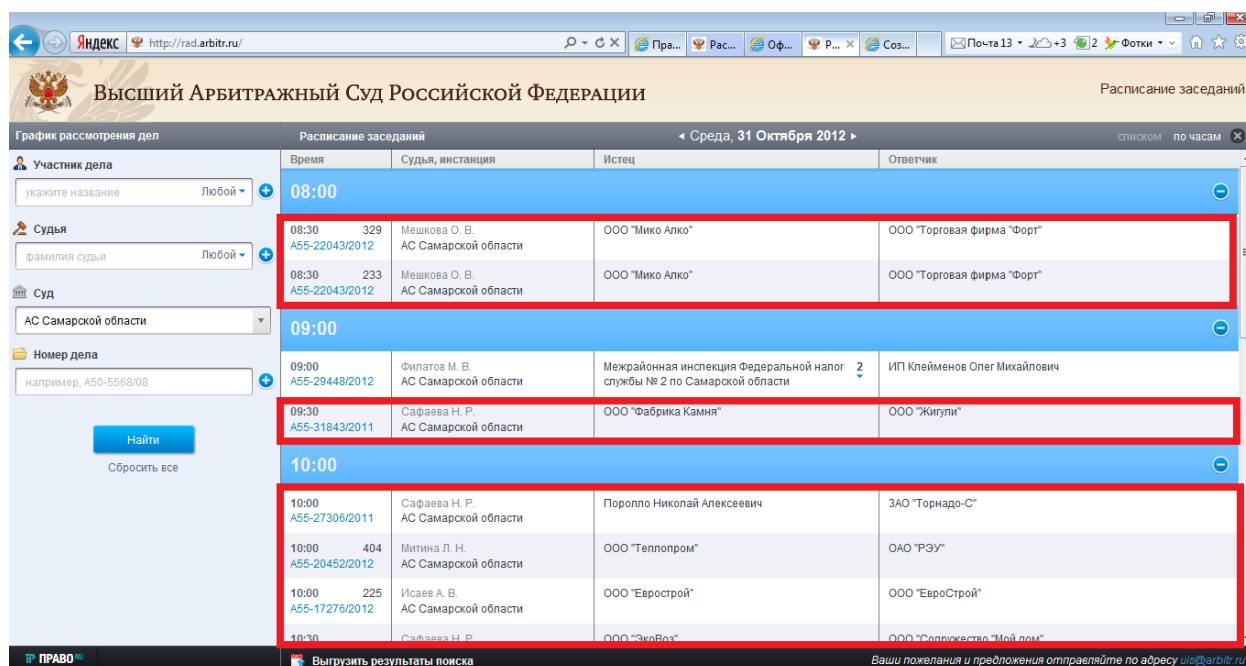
Яндекс http://rad.arbitr.ru/

Пра... Рас... Оф... Р... Соз...

Почта 13 +3 2 Фотки

Высший Арбитражный Суд Российской Федерации

Расписание заседаний

График рассмотрения дел

Участник дела

укажите название Любой

Судья

фамилия судьи Любой

Суд

АС Самарской области

Номер дела

например, А50-5568/08

Найти

Сбросить все

Расписание заседаний

◂ Среда, 31 Октября 2012 ▸

списком по часам

| Время | Судья, инстанция | Истец | Ответчик |
|---|---|---|---|
| 08:00 | | | |
| 08:30 329 А55-22043/2012 | Мешкова О. В. АС Самарской области | ООО "Мико Алко" | ООО "Торговая фирма "Форт" |
| 08:30 233 А55-22043/2012 | Мешкова О. В. АС Самарской области | ООО "Мико Алко" | ООО "Торговая фирма "Форт" |
| 09:00 | | | |
| 09:00 А55-29448/2012 | Филатов М. В. АС Самарской области | Межрайонная инспекция Федеральной налог службы № 2 по Самарской области 2 | ИП Клейменов Олег Михайлович |
| 09:30 А55-31843/2011 | Сафаева Н. Р. АС Самарской области | ООО "Фабрика Камня" | ООО "Жигули" |
| 10:00 | | | |
| 10:00 А55-27306/2011 | Сафаева Н. Р. АС Самарской области | Поролло Николай Алексеевич | ЗАО "Торнадо-С" |
| 10:00 404 А55-20452/2012 | Митина Л. Н. АС Самарской области | ООО "Теплопром" | ОАО "РЭУ" |
| 10:00 225 А55-17276/2012 | Исаев А. В. АС Самарской области | ООО "Еврострой" | ООО "ЕвроСтрой" |
| 10:30 | Сафаева Н. Р. | ООО "ЭкоВоз" | ООО "Содружество "Мой дом" |

ПРАВО

Выгрузить результаты поиска

Ваши пожелания и предложения отправляйте по адресу uis@arbitr.ru